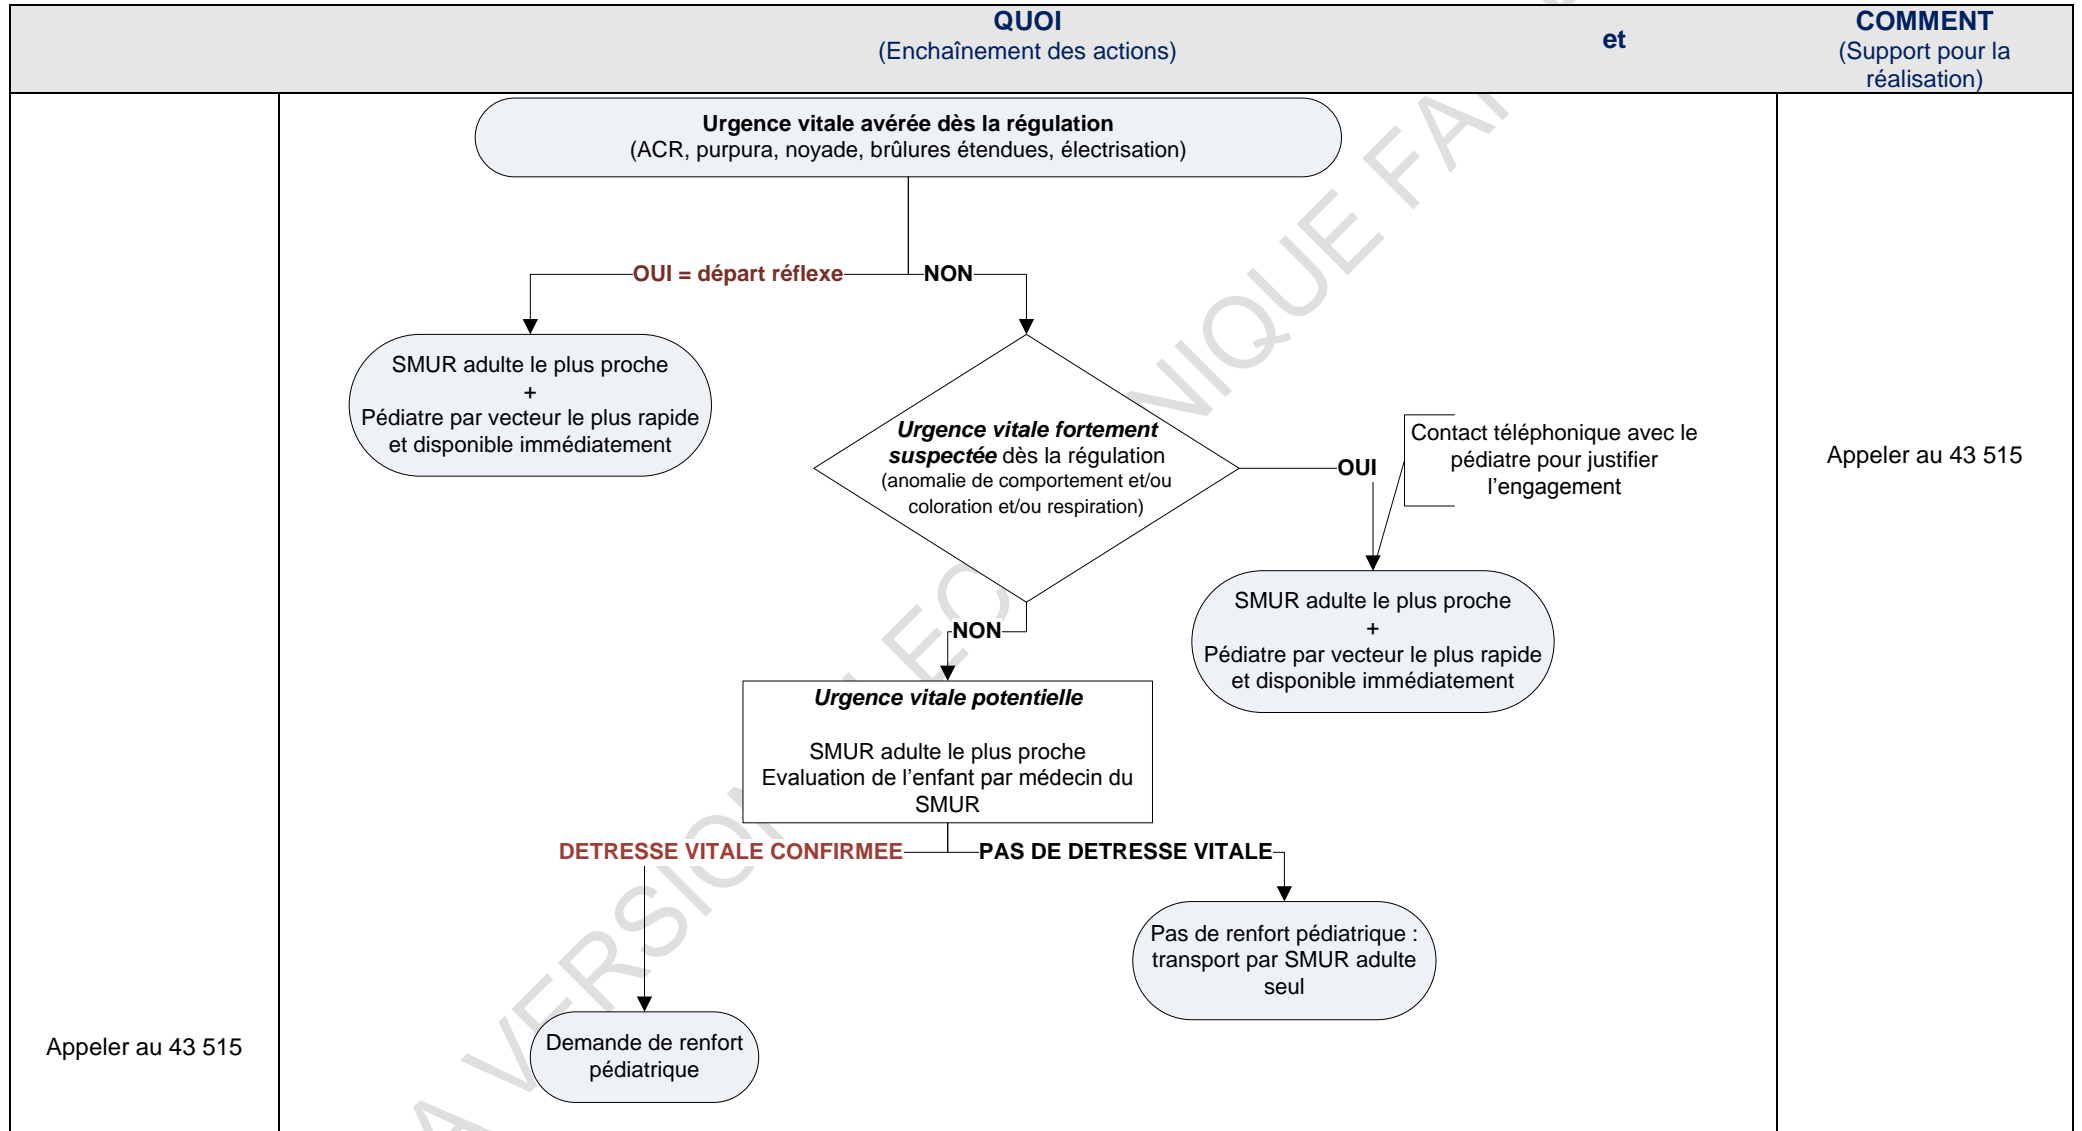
QUOI
(Enchaînement des actions)

et

COMMENT
(Support pour la réalisation)

Urgence vitale avérée dès la régulation
(ACR, purpura, noyade, brûlures étendues, électrisation)

OUI = départ réflexe

NON

SMUR adulte le plus proche
+
Pédiatre par vecteur le plus rapide et disponible immédiatement

Urgence vitale fortement suspectée dès la régulation
(anomalie de comportement et/ou coloration et/ou respiration)

OUI

Contact téléphonique avec le pédiatre pour justifier l'engagement

Appeler au 43 515

SMUR adulte le plus proche
+
Pédiatre par vecteur le plus rapide et disponible immédiatement

NON

Urgence vitale potentielle

SMUR adulte le plus proche
Evaluation de l'enfant par médecin du SMUR

DETRESSE VITALE CONFIRMEE

PAS DE DETRESSE VITALE

Pas de renfort pédiatrique : transport par SMUR adulte seul

Appeler au 43 515

Demande de renfort pédiatrique

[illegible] VERSION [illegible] NIQUE FA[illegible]